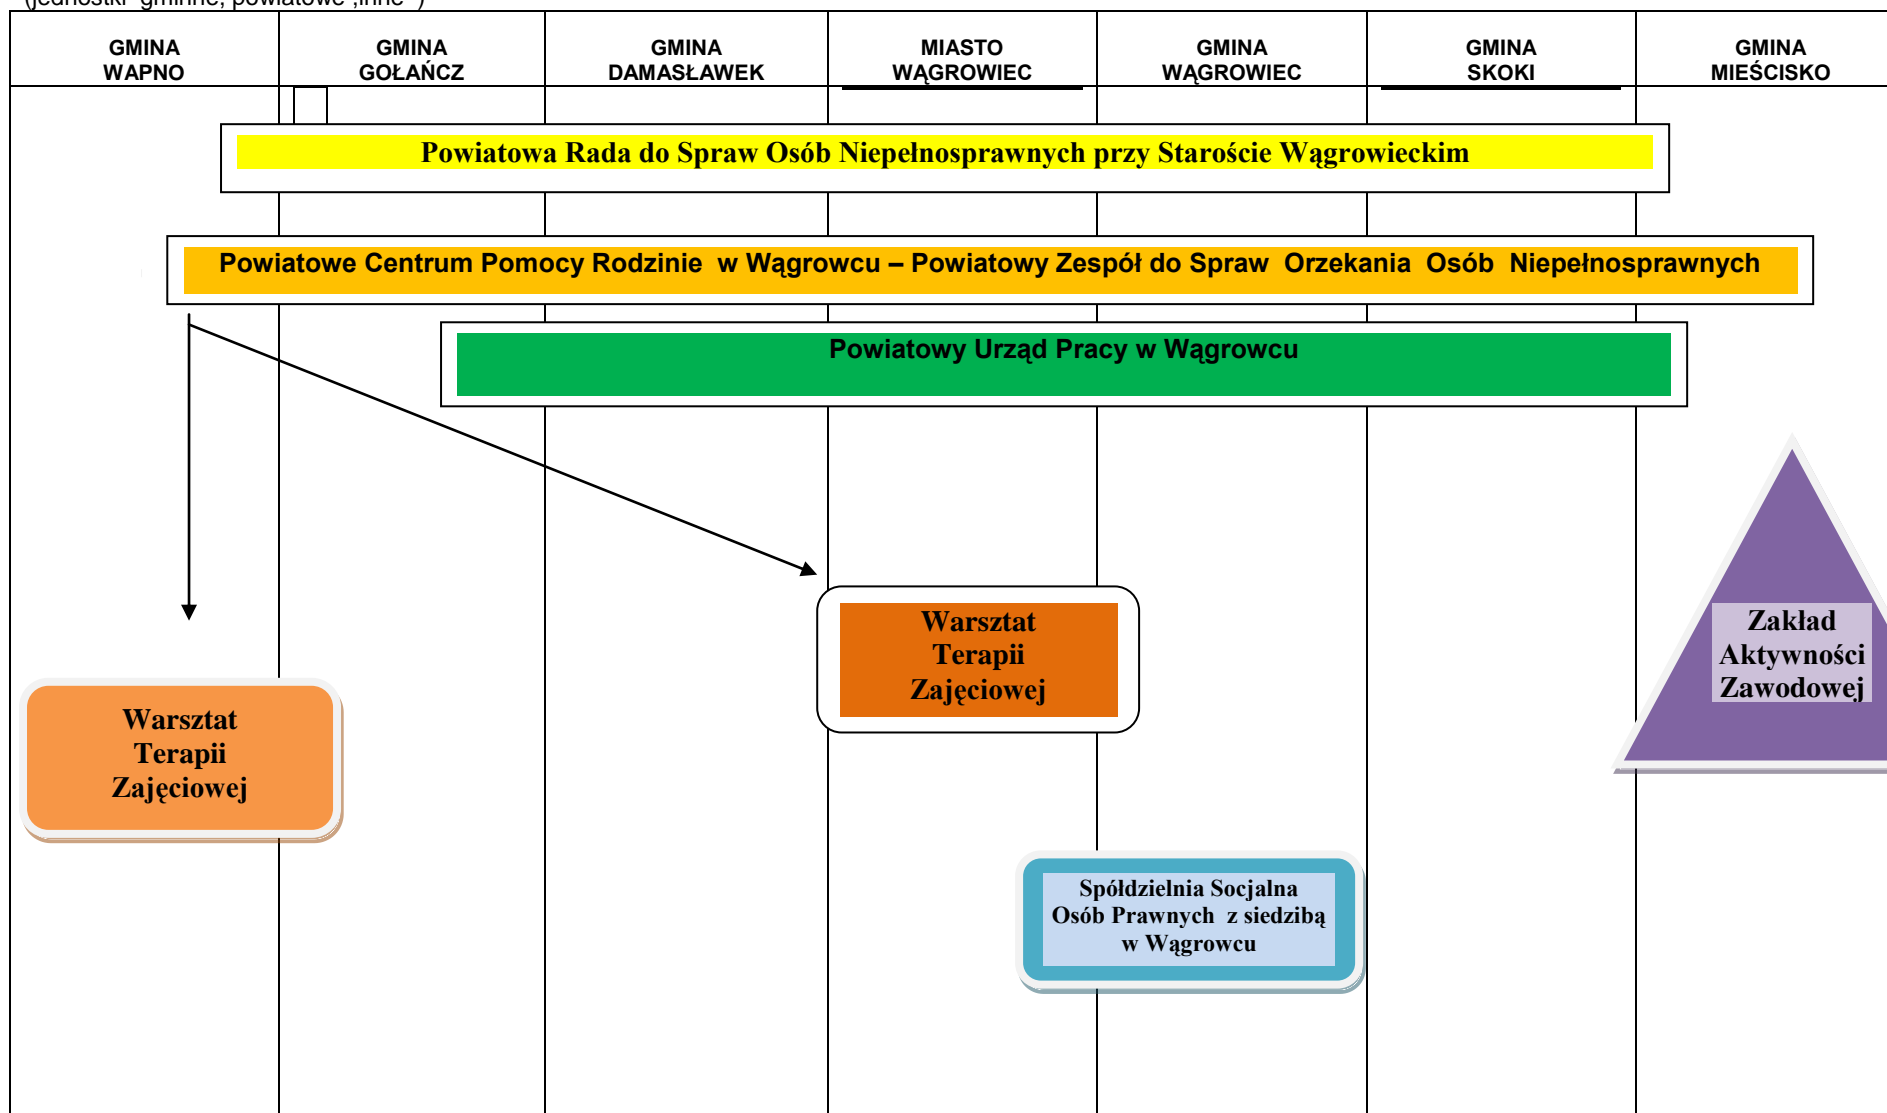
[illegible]

| GMINA WAPNO | GMINA GOŁAŃCZ | GMINA DAMASŁAWEK | MIASTO WĄGROWIEC | GMINA WĄGROWIEC | GMINA SKOKI | GMINA MIEŚCISKO |
|---|---|---|---|---|---|---|

Powiatowa Rada do Spraw Osób Niepełnosprawnych przy Staroście Wągrowieckim

Powiatowe Centrum Pomocy Rodzinie w Wągrowcu – Powiatowy Zespół do Spraw Orzekania Osób Niepełnosprawnych

Powiatowy Urząd Pracy w Wągrowcu

Warsztat Terapii Zajęciowej

Zakład Aktywności Zawodowej

Warsztat Terapii Zajęciowej

Spółdzielnia Socjalna Osób Prawnych z siedzibą w Wągrowcu